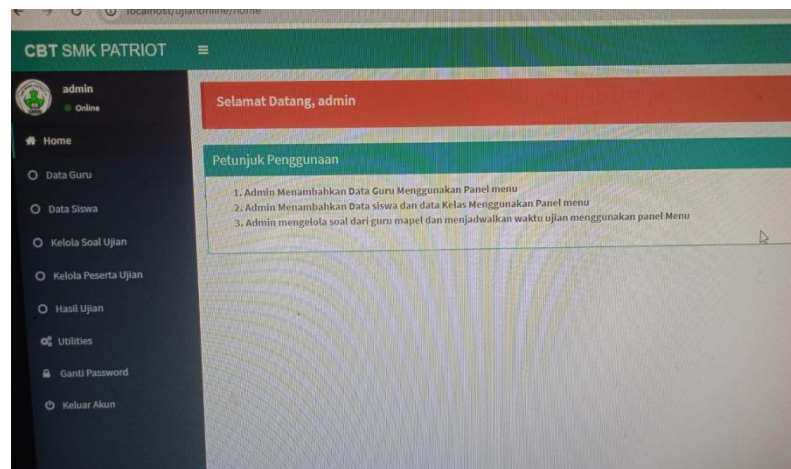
localhost/ujianonline/home

CBT SMK PATRIOT ≡

admin
Online

Home
Data Guru
Data Siswa
Kelola Soal Ujian
Kelola Peserta Ujian
Hasil Ujian
Utilities
Ganti Password
Keluar Akun

Selamat Datang, admin

Petunjuk Penggunaan

1. Admin Menambahkan Data Guru Menggunakan Panel menu
2. Admin Menambahkan Data siswa dan data Kelas Menggunakan Panel menu
3. Admin mengelola soal dari guru mapel dan menjadwalkan waktu ujian menggunakan panel Menu